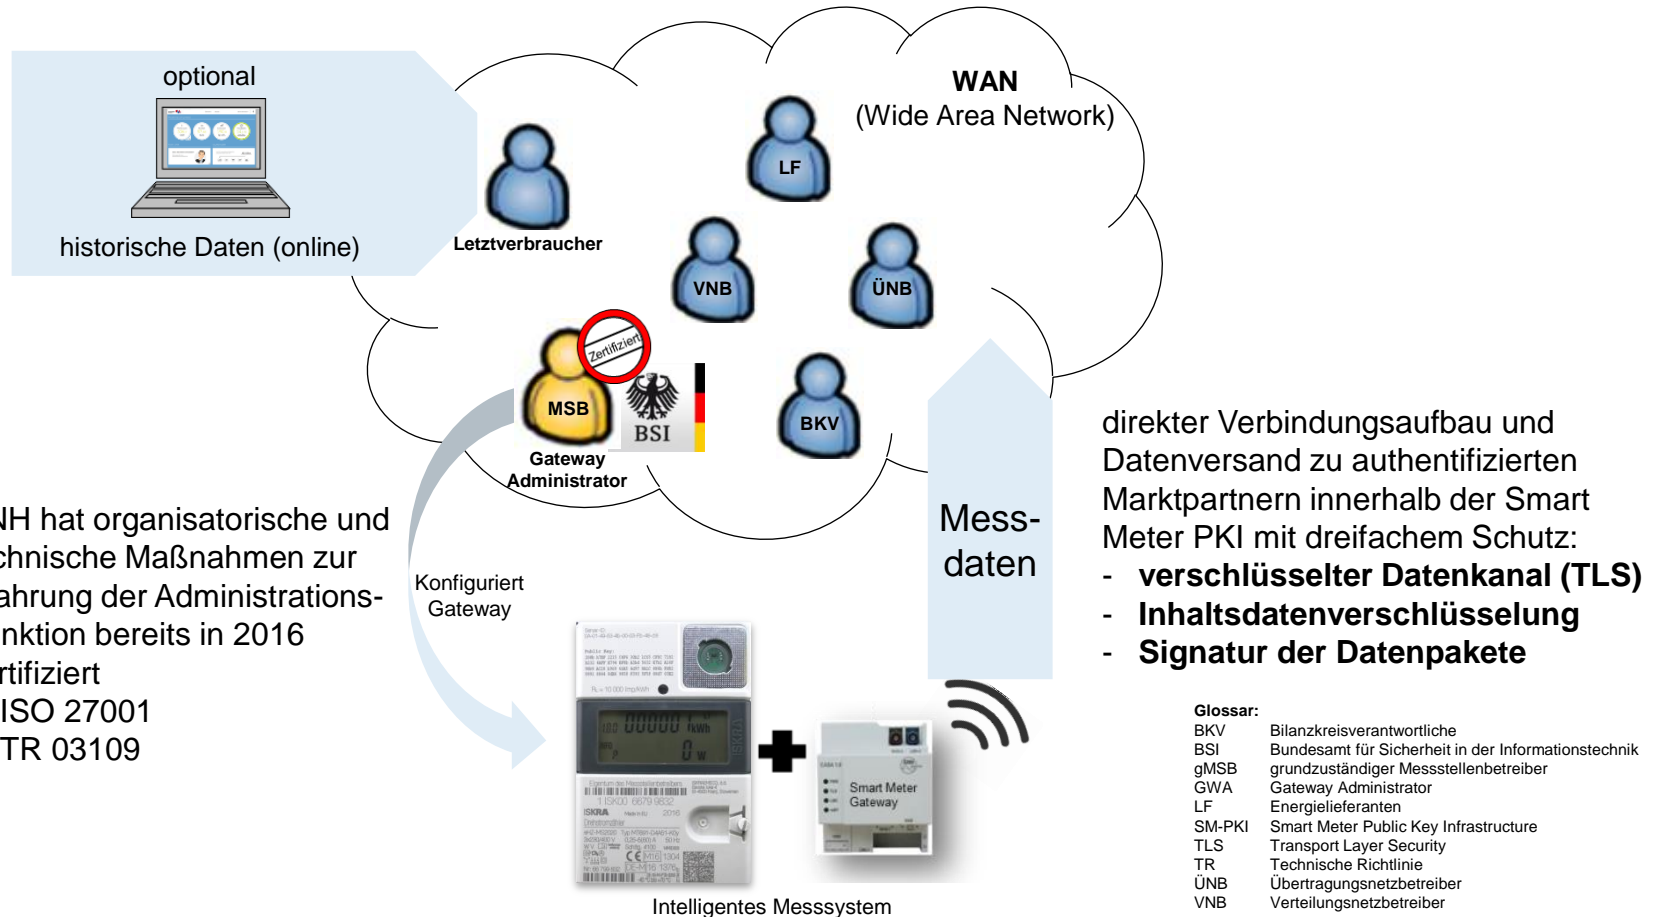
optional

historische Daten (online)

WAN
(Wide Area Network)

LF

Letztverbraucher

VNB

ÜNB

Zertifiziert

MSB

BSI

BKV

Gateway Administrator

NH hat organisatorische und chnische Maßnahmen zur ahrung der Administrations- nktion bereits in 2016 rtifiziert
ISO 27001
TR 03109

Konfiguriert Gateway

Mess- daten

direkter Verbindungsaufbau und Datenversand zu authentifizierten Marktpartnern innerhalb der Smart Meter PKI mit dreifachem Schutz:
- **verschlüsselter Datenkanal (TLS)**
- **Inhaltsdatenverschlüsselung**
- **Signatur der Datenpakete**

00000 kWh
0 W
ISKRA

Smart Meter Gateway

Intelligentes Messsystem

**Glossar:**

| | |
|---|---|
| BKV | Bilanzkreisverantwortliche |
| BSI | Bundesamt für Sicherheit in der Informationstechnik |
| gMSB | grundzuständiger Messstellenbetreiber |
| GWA | Gateway Administrator |
| LF | Energielieferanten |
| SM-PKI | Smart Meter Public Key Infrastructure |
| TLS | Transport Layer Security |
| TR | Technische Richtlinie |
| ÜNB | Übertragungsnetzbetreiber |
| VNB | Verteilungsnetzbetreiber |